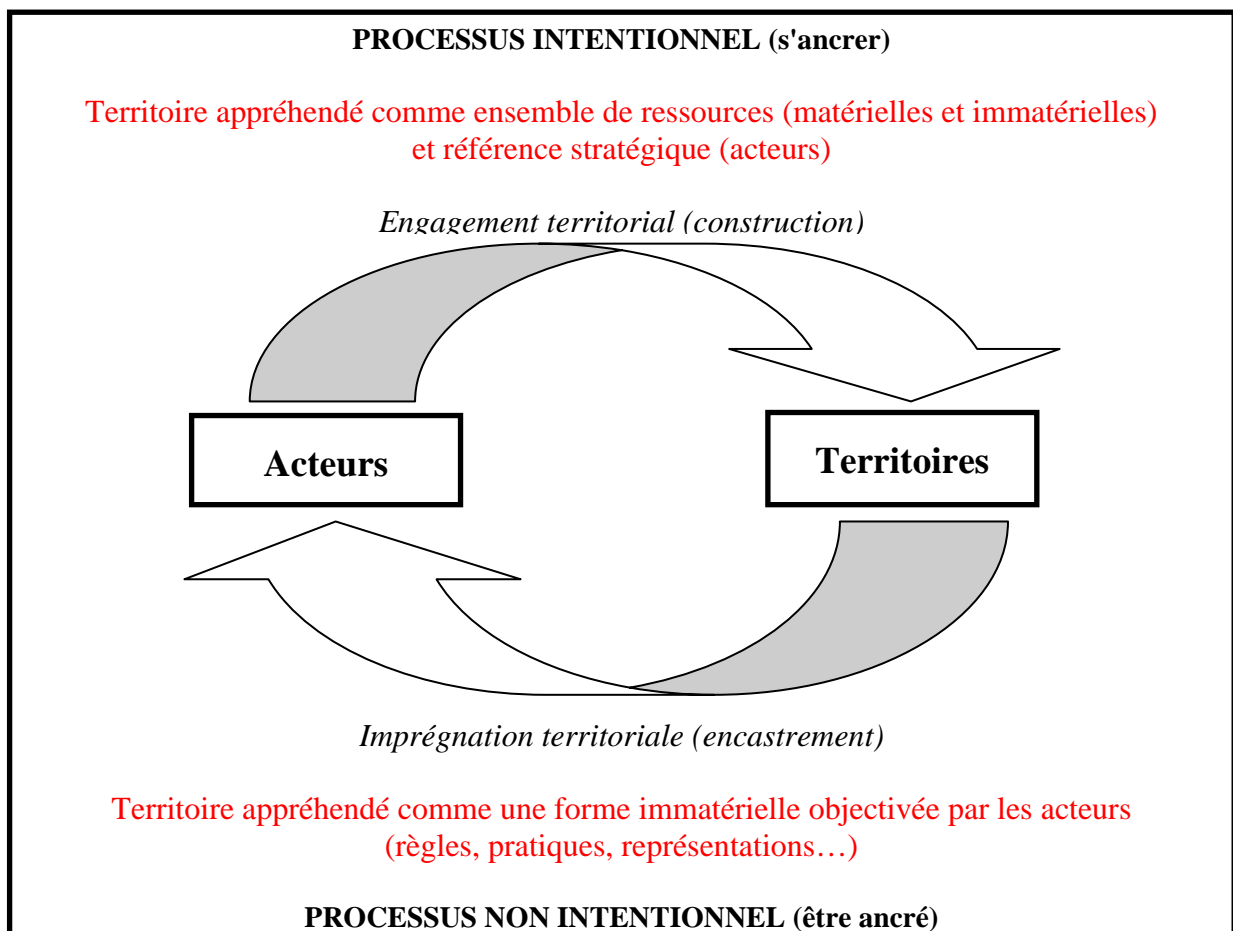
PROCESSUS INTENTIONNEL (s'ancrer)

Territoire appréhendé comme ensemble de ressources (matérielles et immatérielles) et référence stratégique (acteurs)

Engagement territorial (construction)

Acteurs

Territoires

Imprégnation territoriale (encastrement)

Territoire appréhendé comme une forme immatérielle objectivée par les acteurs (règles, pratiques, représentations…)

PROCESSUS NON INTENTIONNEL (être ancré)